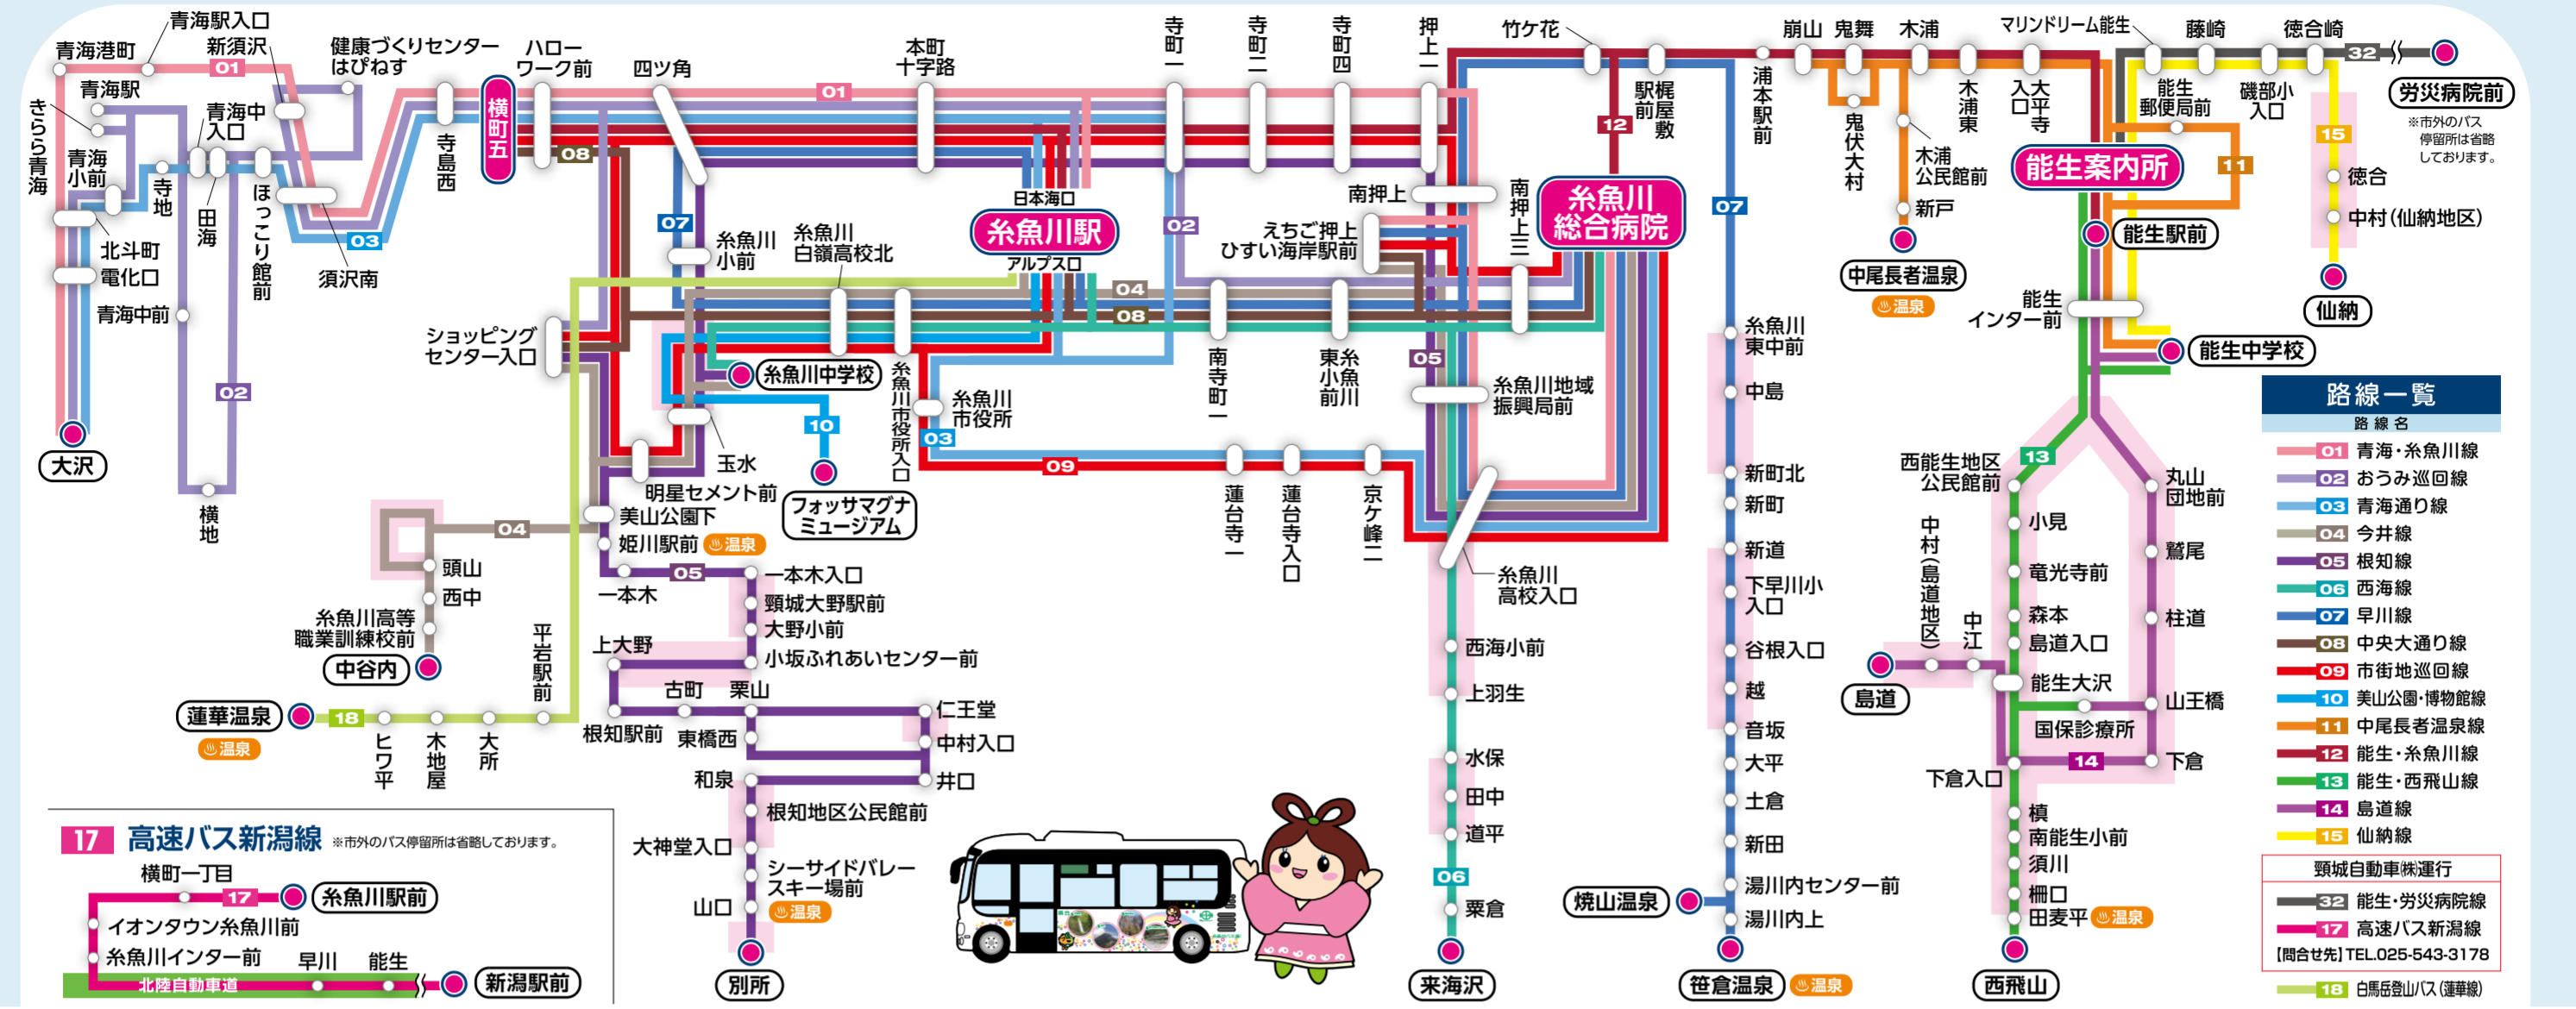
青海港町
青海駅入口
新須沢
01
健康づくりセンターはぴねす
ハローワーク前
四ツ角
本町十字路
01
寺町一
寺町二
寺町四
押上一
竹ケ花
崩山
鬼舞
木浦
マリンドリーム能生
藤崎
徳合崎
32
労災病院前
※市外のバス停留所は省略しております。
きらら青海
青海駅
青海中入口
青海小前
寺地
田海
ほっこり館前
須沢南
03
寺島西
横町五
08
07
糸魚川小前
糸魚川白嶺高校北
日本海口
糸魚川駅
アルプス口
02
南押上
えちご押上ひすい海岸駅前
南押上三
糸魚川総合病院
駅前屋敷
12
浦本駅前
07
鬼伏大村
木浦公民館前
新戸
木浦東
大平寺入口
能生郵便局前
磯部小入口
15
能生案内所
11
徳合
中村(仙納地区)
能生駅前
仙納
中尾長者温泉
温泉
北斗町
電化口
青海中前
02
大沢
横地
ショッピングセンター入口
04
08
糸魚川中学校
10
フォッサマグナミュージアム
糸魚川市役所入口
糸魚川市役所
03
南寺町一
東糸小魚前川
05
糸魚川地域振興局前
09
玉水
明星セメント前
美山公園下
姫川駅前
温泉
糸魚川東中前
中島
新町北
新町
新道
下早川小入口
谷根入口
越
音坂
大平
土倉
新田
湯川内センター前
湯川内上
焼山温泉
笹倉温泉
温泉
能生インター前
能生中学校
13
西能生地区公民館前
小見
竜光寺前
森本
島道入口
能生大沢
国保診療所
14
下倉入口
槙
南能生小前
須川
柵口
田麦平
温泉
西飛山
丸山団地前
鷲尾
柱道
山王橋
下倉
中村(島道地区)
中江
島道
04
頭山
西中
糸魚川高等職業訓練校前
中谷内
05
一本木
一本木入口
頸城大野駅前
大野小前
小坂ふれあいセンター前
上大野
古町
栗山
根知駅前
東橋西
仁王堂
中村入口
井口
和泉
根知地区公民館前
大神堂入口
シーサイドバレースキー場前
温泉
山口
別所
蓮台寺一
蓮台寺入口
京ケ峰二
糸魚川高校入口
西海小前
上羽生
水保
田中
道平
06
粟倉
来海沢
平岩駅前
蓮華温泉
温泉
18
ヒワ平
木地屋
大所
路線一覧
路線名
01 青海・糸魚川線
02 おうみ巡回線
03 青海通り線
04 今井線
05 根知線
06 西海線
07 早川線
08 中央大通り線
09 市街地巡回線
10 美山公園・博物館線
11 中尾長者温泉線
12 能生・糸魚川線
13 能生・西飛山線
14 島道線
15 仙納線
頸城自動車㈱運行
32 能生・労災病院線
17 高速バス新潟線
【問合せ先】TEL.025-543-3178
18 白馬岳登山バス(蓮華線)
17 高速バス新潟線 ※市外のバス停留所は省略しております。
横町一丁目
17
糸魚川駅前
イオンタウン糸魚川前
糸魚川インター前
早川
能生
北陸自動車道
新潟駅前